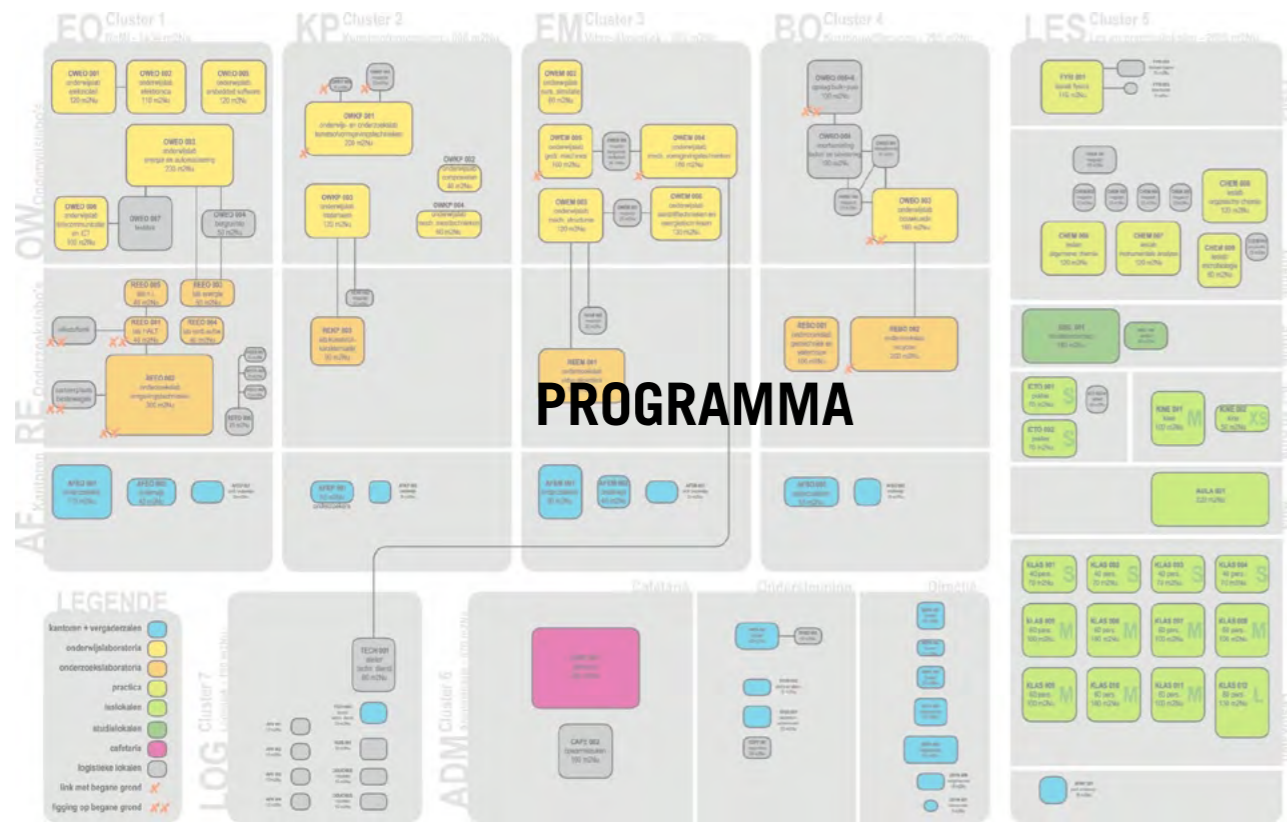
EO Cluster 1

KP Cluster 2

EM Cluster 3

BO Cluster 4

LES Cluster 5

OW

RE

AE

OWEO 001 onderwijslab elektriciteit 120 m2Nu

OWEO 002 onderwijslab elektronica 110 m2Nu

OWEO 005 onderwijslab embedded software 120 m2Nu

OWEO 003 onderwijslab energie en automatisering 220 m2Nu

OWEO 006

OWEO 007 toolbox

OWEO 004

OWKP 001

OWKP 003

OWKP 002

OWKP 004

OWEM 002

OWEM 005

OWEM 004

OWEM 003

OWEM 006

OWBO 003

REKP 003

REEM 001

REBO 001

REBO 002

PROGRAMMA

AFEO 001

AFEO 002

AFKP 001

AFEM 001

AFEM 002

AFBO 001

AULA 001

LEGENDE

kantoren + vergaderzalen

onderwijslaboratoria

onderzoekslaboratoria

practica

leslokalen

studielokalen

cafetaria

logistieke lokalen

link met begane grond

ligging op begane grond

LOG Cluster 7

TECH 001

ADM Cluster 6

CAFE 002

Cafetaria

Onderzoeksgroep

Directie

CHEM 005

CHEM 006

CHEM 007

CHEM 008

KINE 001

KINE 002

KLAS 001

KLAS 002

KLAS 003

KLAS 004

KLAS 005

KLAS 006

KLAS 007

KLAS 008

KLAS 009

KLAS 010

KLAS 011

KLAS 012

S

S

S

S

S

S

M

XS

M

M

M

M

M

M

M

L